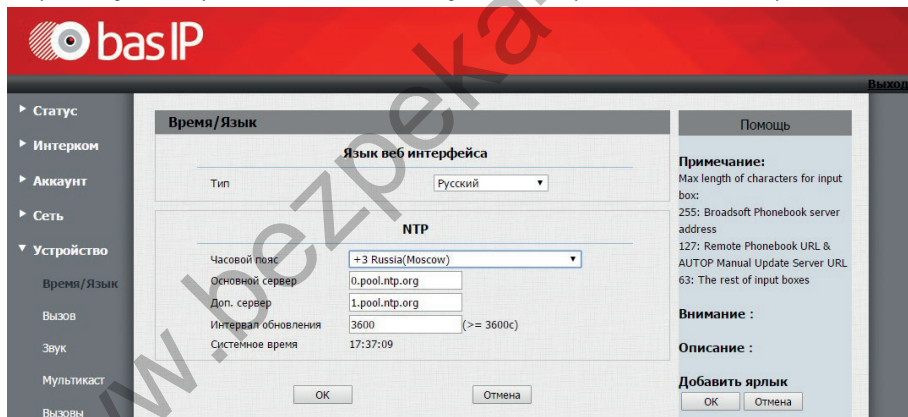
bas IP

Выход

Статус
Интерком
Аккаунт
Сеть
Устройство
Время/Язык
Вызов
Звук
Мультикаст
Вызовы

Время/Язык

Язык веб интерфейса

Тип | Русский

NTP

Часовой пояс | +3 Russia(Moscow)
Основной сервер | 0.pool.ntp.org
Доп. сервер | 1.pool.ntp.org
Интервал обновления | 3600 (>= 3600c)
Системное время | 17:37:09

OK Отмена

Помощь

Примечание:
Max length of characters for input box:
255: Broadsoft Phonebook server address
127: Remote Phonebook URL & AUTOP Manual Update Server URL
63: The rest of input boxes

Внимание :

Описание :

Добавить ярлык
OK Отмена

www.bezpeka